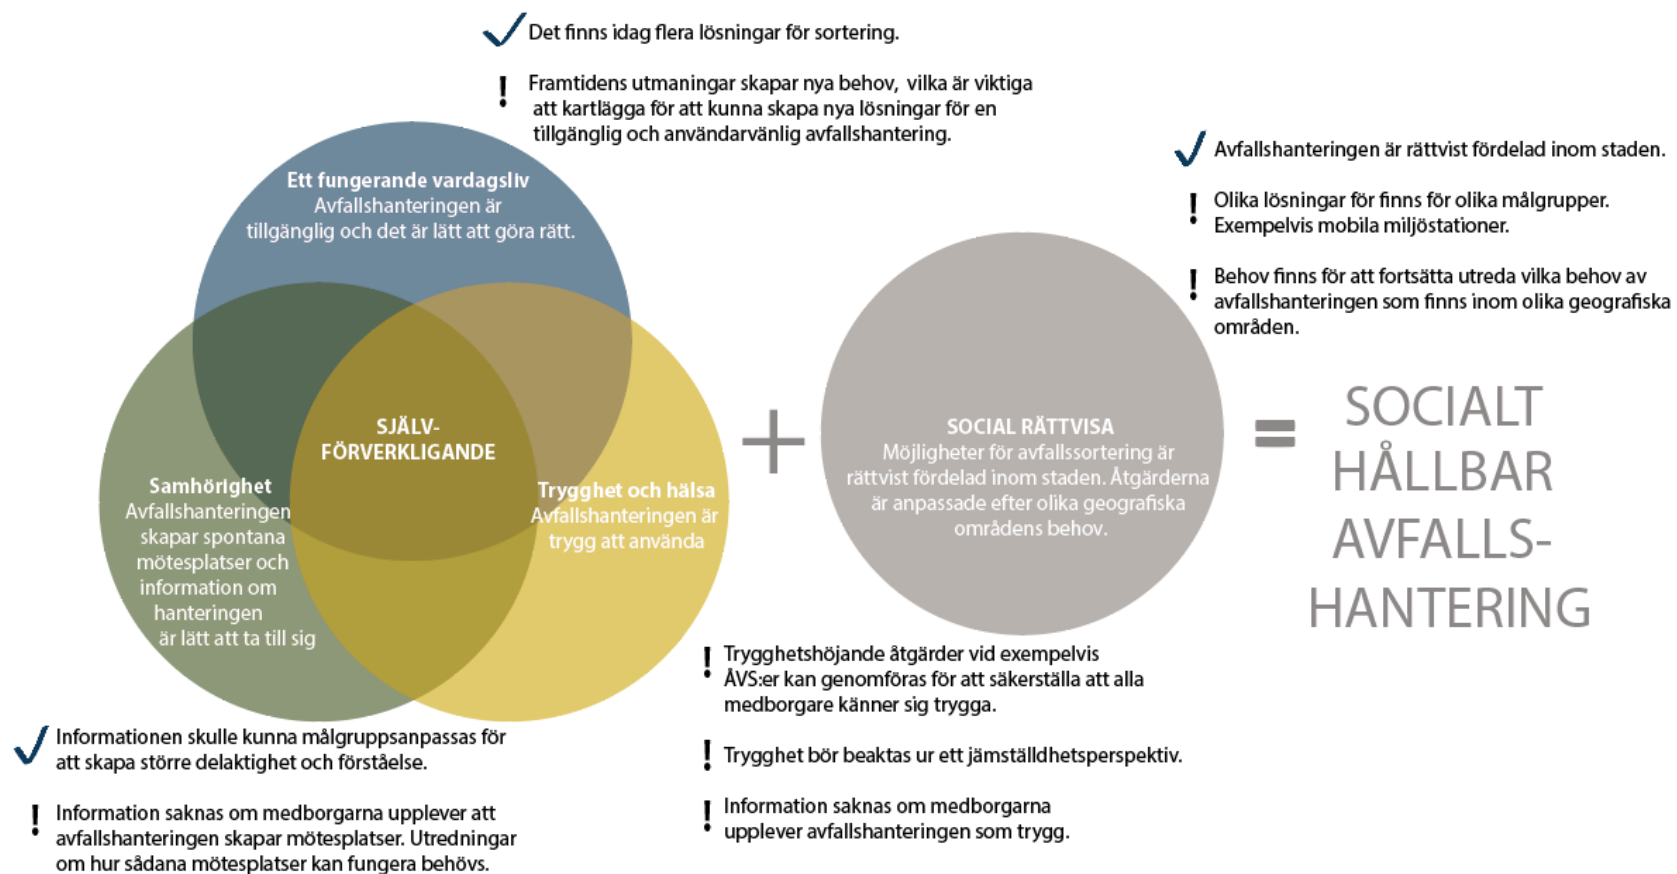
Det finns idag flera lösningar för sortering.

! Framtidens utmaningar skapar nya behov, vilka är viktiga att kartlägga för att kunna skapa nya lösningar för en tillgänglig och användarvänlig avfallshantering.

Avfallshanteringen är rättvist fördelad inom staden.

! Olika lösningar för finns för olika målgrupper. Exempelvis mobila miljöstationer.

! Behov finns för att fortsätta utreda vilka behov av avfallshanteringen som finns inom olika geografiska områden.

Ett fungerande vardagsliv
Avfallshanteringen är tillgänglig och det är lätt att göra rätt.

SJÄLV-FÖRVERKLIGANDE

Samhörighet
Avfallshanteringen skapar spontana mötesplatser och information om hanteringen är lätt att ta till sig

Trygghet och hälsa
Avfallshanteringen är trygg att använda

+

SOCIAL RÄTTVISA
Möjligheter för avfallssortering är rättvist fördelad inom staden. Åtgärderna är anpassade efter olika geografiska områdens behov.

=

SOCIALT HÅLLBAR AVFALLS-HANTERING

! Trygghetshöjande åtgärder vid exempelvis ÅVS:er kan genomföras för att säkerställa att alla medborgare känner sig trygga.

! Trygghet bör beaktas ur ett jämställdhetsperspektiv.

! Information saknas om medborgarna upplever avfallshanteringen som trygg.

Informationen skulle kunna målgruppsanpassas för att skapa större delaktighet och förståelse.

! Information saknas om medborgarna upplever att avfallshanteringen skapar mötesplatser. Utredningar om hur sådana mötesplatser kan fungera behövs.